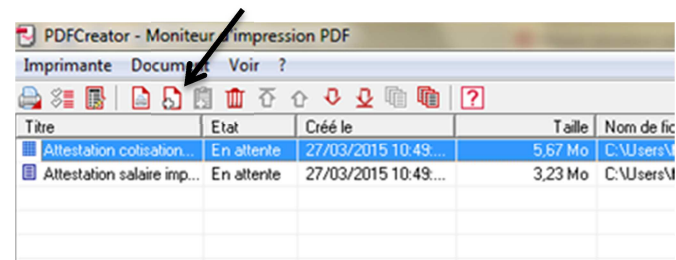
PDFCreator - Moniteur d'impression PDF

Imprimante Document Voir ?

| Titre | Etat | Créé le | Taille | Nom de fic |
|---|---|---|---|---|
| Attestation cotisation... | En attente | 27/03/2015 10:49:... | 5,67 Mo | C:\Users\ |
| Attestation salaire imp... | En attente | 27/03/2015 10:49:... | 3,23 Mo | C:\Users\ |